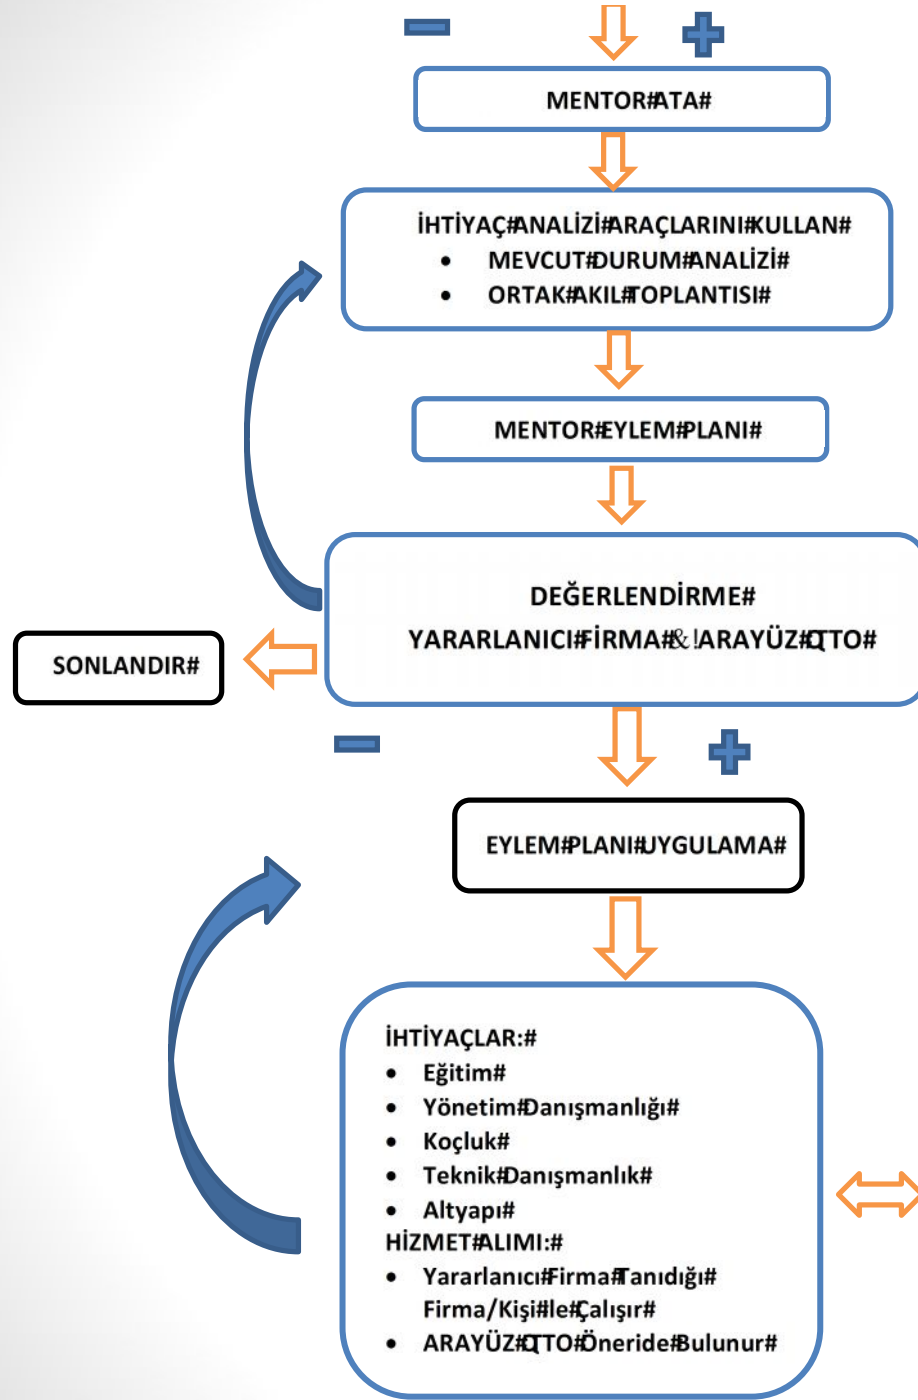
MENTOR#ATA#

İHTİYAÇ#ANALİZİ#ARAÇLARINI#KULLAN#
- MEVCUT#DURUM#ANALİZİ#
- ORTAK#AKIL#TOPLANTISI#

MENTOR#EYLEM#PLANI#

DEĞERLENDİRME#
YARARLANICI#FİRMA#&!ARAYÜZ#TTO#

SONLANDIR#

EYLEM#PLANI#UYGULAMA#

İHTİYAÇLAR:#
- Eğitim#
- Yönetim#Danışmanlığı#
- Koçluk#
- Teknik#Danışmanlık#
- Altyapı#

HİZMET#ALIMI:#
- Yararlanıcı#Firma#Tanıdığı# Firma/Kişi#le#Çalışır#
- ARAYÜZ#TTO#Öneride#Bulunur#